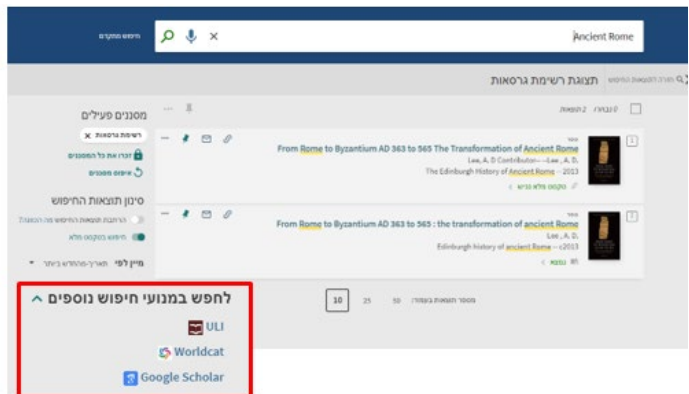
חיפוש מתקדם

Ancient Rome

חזרה לתוצאות החיפוש

תצוגת רשימת גרסאות

0 נבחרו 2 תוצאות

ספר
From Rome to Byzantium AD 363 to 565 The Transformation of Ancient Rome
Lee, A. D Contributor---Lee, A. D.
The Edinburgh History of Ancient Rome -- 2013
טקסט מלא נגיש

ספר
From Rome to Byzantium AD 363 to 565 : the transformation of ancient Rome
Lee, A. D.
Edinburgh history of ancient Rome -- c2013
נמצא

מסננים פעילים
רשומת גרסאות
זכרו את כל המסננים
איפוס מסננים

סינון תוצאות החיפוש
הרחבת תוצאות החיפוש מה הכוונה?
חיפוש בטקסט מלא

מיין לפי: תאריך-מהחדש ביותר

מספר תוצאות בעמוד: 10 25 50

לחפש במנועי חיפוש נוספים
ULI
Worldcat
Google Scholar